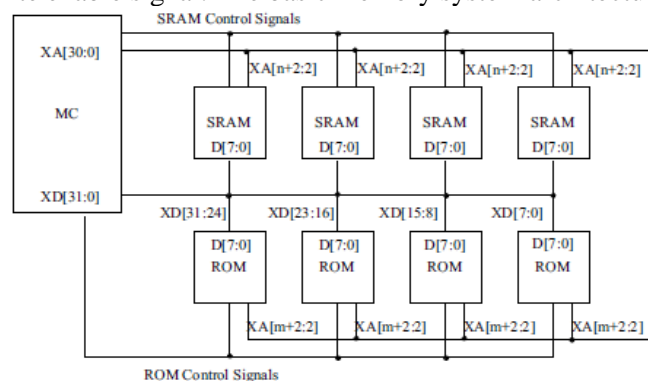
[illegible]

SRAM Control Signals

XA[30:0]

MC

XD[31:0]

XA[n+2:2]

XA[n+2:2]

XA[n+2:2]

XA[n+2:2]

SRAM D[7:0]

SRAM D[7:0]

SRAM D[7:0]

SRAM D[7:0]

XD[31:24]

XD[23:16]

XD[15:8]

XD[7:0]

D[7:0] ROM

D[7:0] ROM

D[7:0] ROM

D[7:0] ROM

XA[m+2:2]

XA[m+2:2]

XA[m+2:2]

XA[m+2:2]

ROM Control Signals